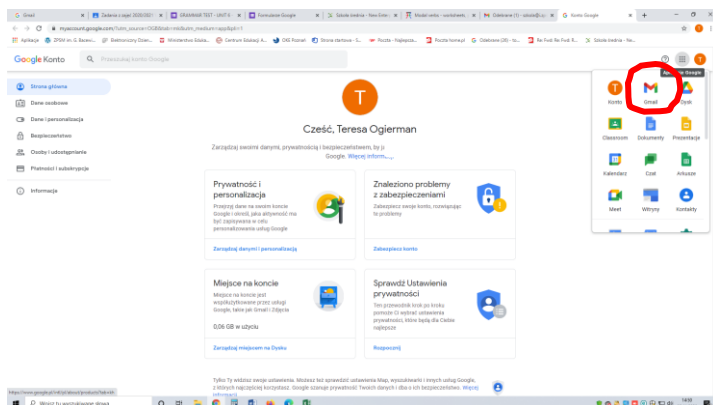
Gmail | Zadania z zajęć 2020/2021 | GRAMMAR TEST - UNIT 6 | Formularze Google | Szkoła średnia - Nowa Ermi | Modal verbs - worksheets | Odebrane (1) - szkoła@ | Konto Google

myaccount.google.com/?utm_source=OGB&tab=rk&utm_medium=app&pli=1

Aplikacje | ZPKM im. G. Bacewi... | Bezmroczny Dzień... | Wirtualna Szkoła... | Centrum Edukacji A... | ONE Poznań | Strona startowa - S... | Poczta - Najlepsza... | Poczta home.pl | Odebrane (26) - bo... | Re: FwD: Re: FwD: R... | Re: FwD: Re: FwD: R... | Szkoła średnia - No...

Google Konto

Przeszukaj konto Google

Strona główna
Dane osobowe
Dane i personalizacja
Bezpieczeństwo
Osoby i udostępnianie
Płatności i subskrypcje
Informacje

Cześć, Teresa Ogierman

Zarządzaj swoimi danymi, prywatnością i bezpieczeństwem, by ju... Google. Więcej inform...

Prywatność i personalizacja
Przejrzyj dane na swoim koncie Google i ustal, jaką aktywność ma być zapisywana w celu personalizowania usług Google
Zarządzaj danymi i personalizacją

Znaleziono problemy z zabezpieczeniami
Zabezpiecz swoje konto, rozwiązując te problemy
Zabezpiecz konto

Miejsce na koncie
Miejsce na koncie jest współużytkowane przez usługi Google, takie jak Gmail i Zdjęcia
0,06 GB w użyciu
Zarządzaj miejscem na Dysku

Sprawdź Ustawienia prywatności
Ten przewodnik krok po kroku pomoże Ci wybrać ustawienia prywatności, które będą dla Ciebie najlepsze
Rozpocznij

Tylko Ty widzisz swoje ustawienia. Możesz też sprawdzić ustawienia Map, wyszukiwarki i innych usług Google, z których najczęściej korzystasz. Google szanuje prywatność Twoich danych i dba o ich bezpieczeństwo. Więcej informacji

Aplikacje Google
Konto | Gmail | Dysk
Classroom | Dokumenty | Prezentacje
Kalendarz | Czat | Arkusze
Meet | Witryny | Kontakty

https://www.google.pl/intl/pl/about/products?tab=rh

Wpisz tu wyszukiwane słowa